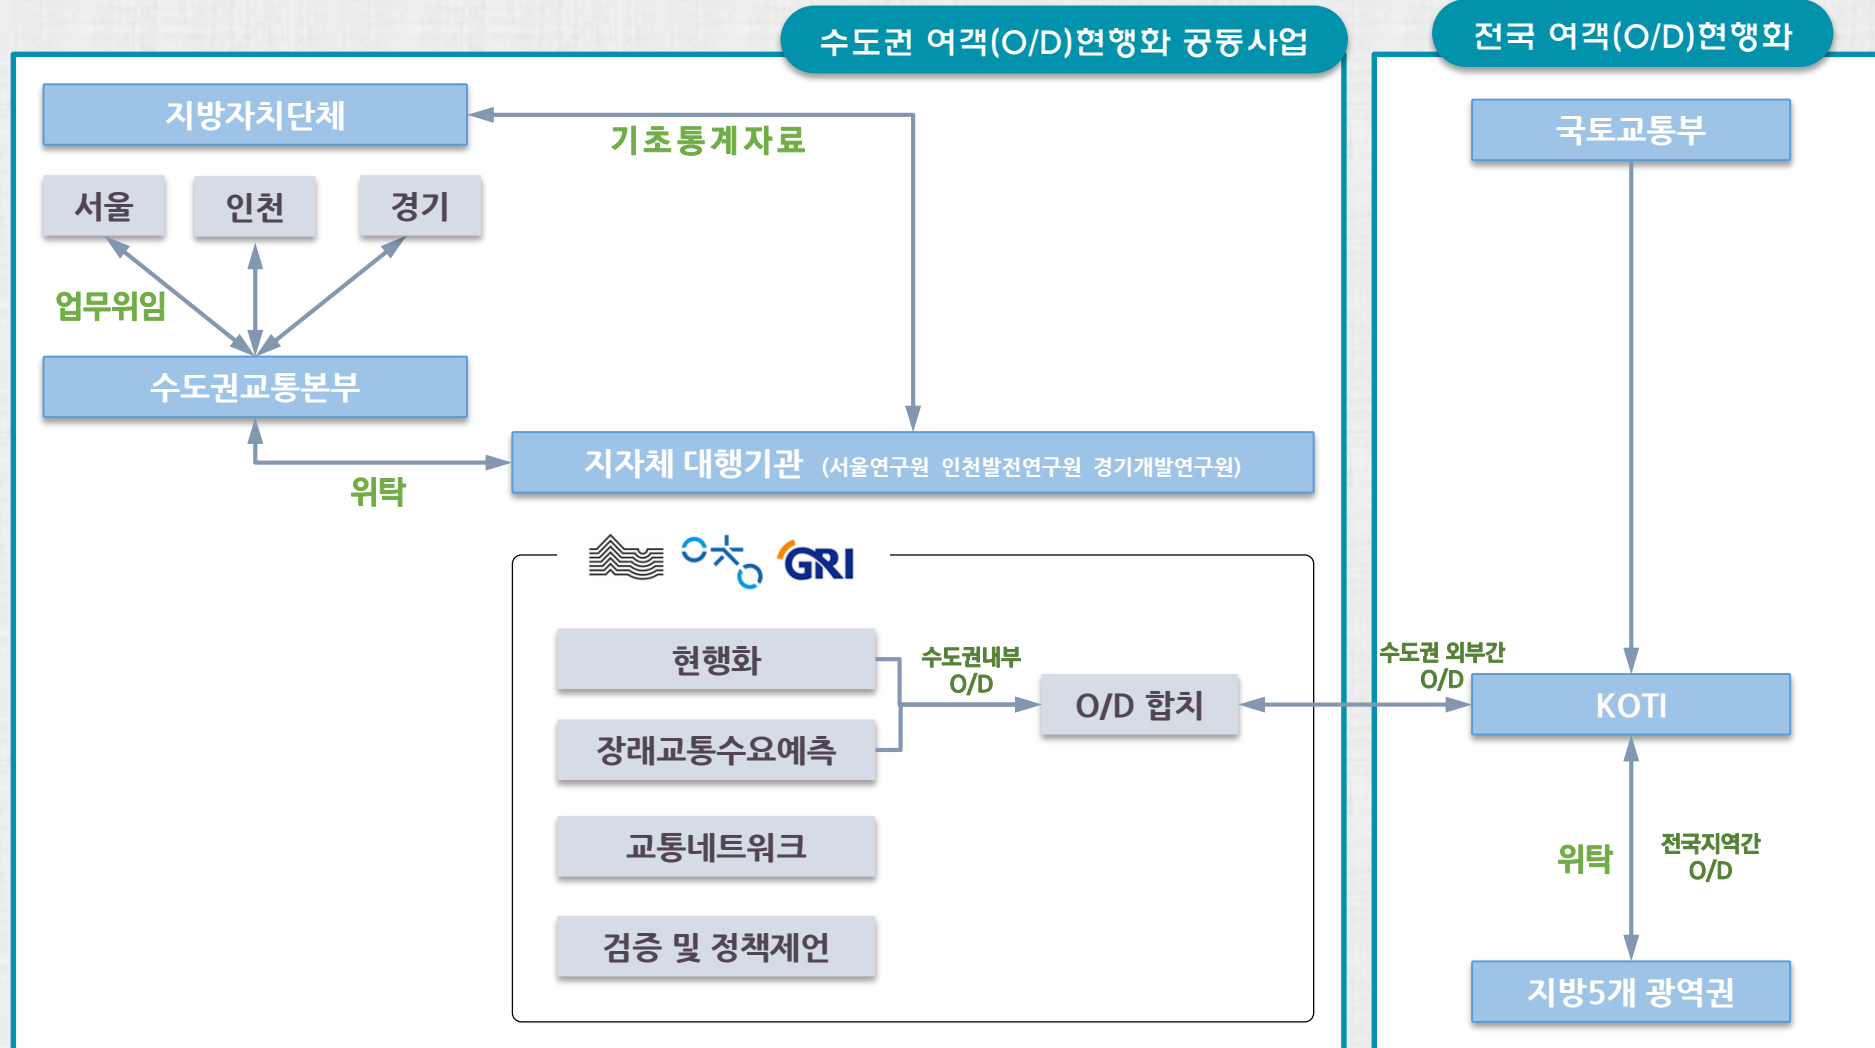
수도권 여객(O/D)현행화 공동사업

전국 여객(O/D)현행화

지방자치단체

기초통계자료

서울

인천

경기

업무위임

수도권교통본부

지자체 대행기관 (서울연구원 인천발전연구원 경기개발연구원)

위탁

GRI

현행화

장래교통수요예측

교통네트워크

검증 및 정책제언

수도권내부 O/D

O/D 합치

수도권 외부간 O/D

국토교통부

KOTI

위탁

전국지역간 O/D

지방5개 광역권